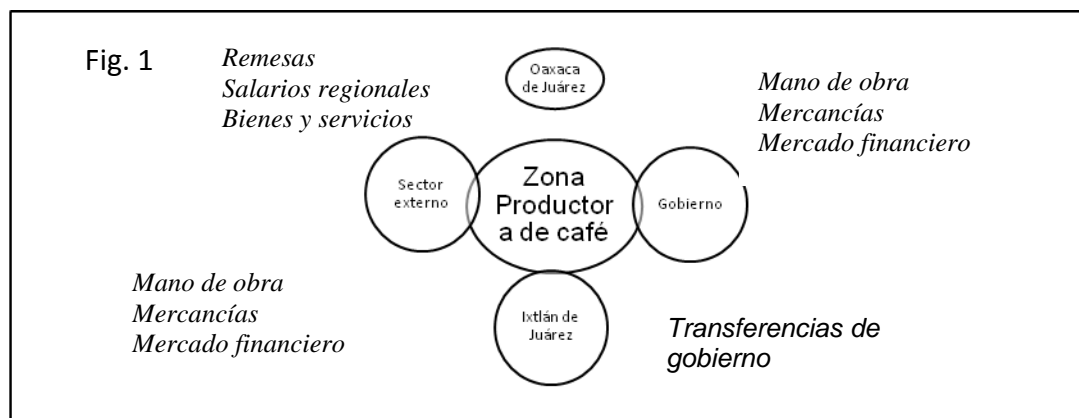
Fig. 1

*Remesas*
*Salarios regionales*
*Bienes y servicios*

Oaxaca de Juárez

*Mano de obra*
*Mercancías*
*Mercado financiero*

Sector externo

Zona Productor a de café

Gobierno

*Mano de obra*
*Mercancías*
*Mercado financiero*

Ixtlán de Juárez

*Transferencias de gobierno*